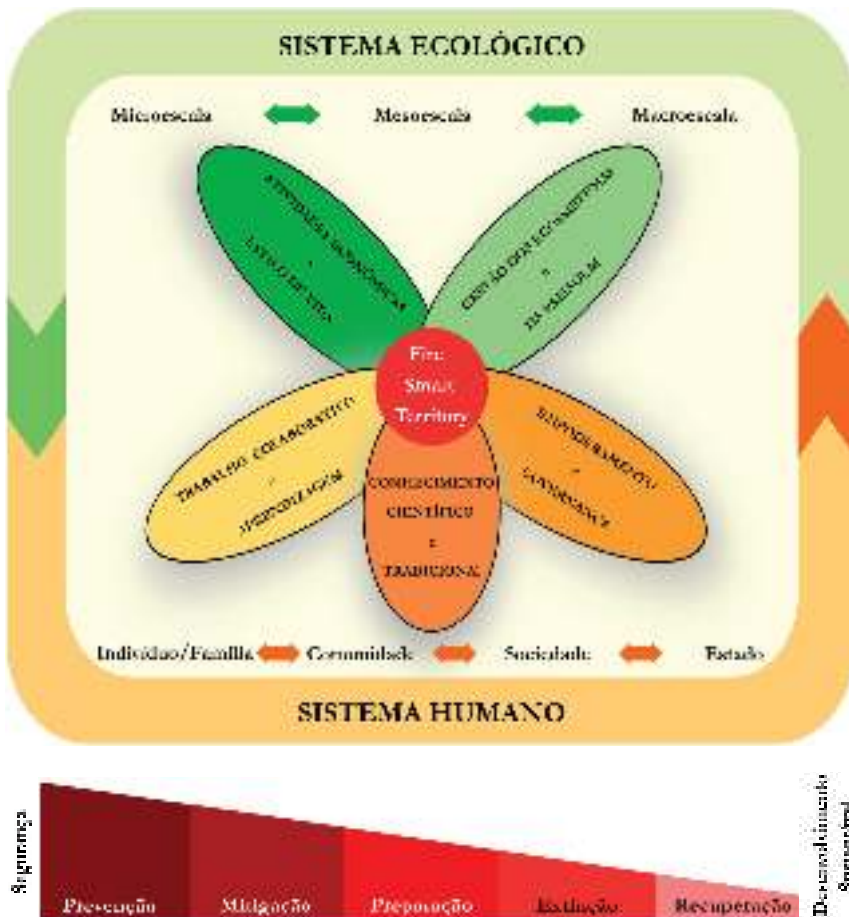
SISTEMA ECOLÓGICO

Microescala Mesoescala Macroescala

ATIVIDADES ECONÓMICAS E ESTILO DE VIDA

GESTÃO DOS ECOSSISTEMAS E DA PAISAGEM

Fire Smart Territory

TRABALHO COLABORATIVO E APRENDIZAGEM

CONHECIMENTO CIENTÍFICO E TRADICIONAL

ENVOLVIMENTO E GOVERNANÇA

Indivíduo/Família Comunidade Sociedade Estado

SISTEMA HUMANO

Segurança

Prevenção Mitigação Preparação Extinção Recuperação

Desenvolvimento Sustentável